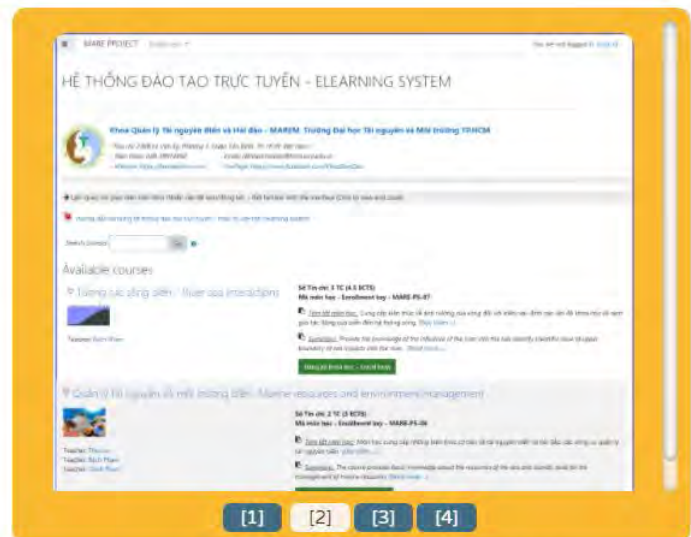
MARE PROJECT English (en)

You are not logged in. (Log in)

HỆ THỐNG ĐÀO TẠO TRỰC TUYẾN - ELEARNING SYSTEM

Khoa Quản lý Tài nguyên Biển và Hải đảo - MAREM, Trường Đại học Tài nguyên và Môi trường TP.HCM

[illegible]

Hướng dẫn sử dụng hệ thống đào tạo trực tuyến - How to use the e-learning system

Search courses: Go

Available courses

Tương tác sông biển - River sea interactions

Teacher: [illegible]

Số Tín chỉ: 3 TC (4.5 ECTS)
Mã môn học - Enrollment key - MARE-PS-07

Tóm tắt môn học: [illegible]

Summary: Provide the knowledge of the influence of the river into the sea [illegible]

Đăng ký khóa học - Enroll here

Quản lý tài nguyên và môi trường biển - Marine resources and environment management

Teacher: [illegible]
Teacher: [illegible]
Teacher: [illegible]

Số Tín chỉ: 2 TC (3 ECTS)
Mã môn học - Enrollment key - MARE-PS-06

Tóm tắt môn học: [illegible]

Summary: The course provides basic knowledge about the resources of the sea and islands, and for the management of marine resources. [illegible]

[1] [2] [3] [4]